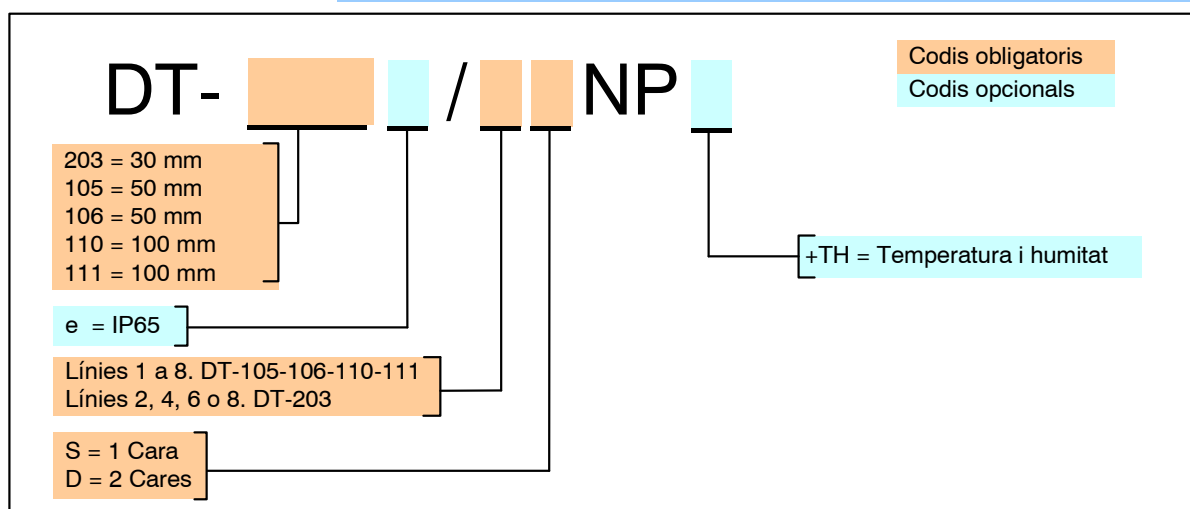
DT- / NP

Codis obligatoris
Codis opcionals

203 = 30 mm
105 = 50 mm
106 = 50 mm
110 = 100 mm
111 = 100 mm

e = IP65

Línies 1 a 8. DT-105-106-110-111
Línies 2, 4, 6 o 8. DT-203

S = 1 Cara
D = 2 Cares

+TH = Temperatura i humitat